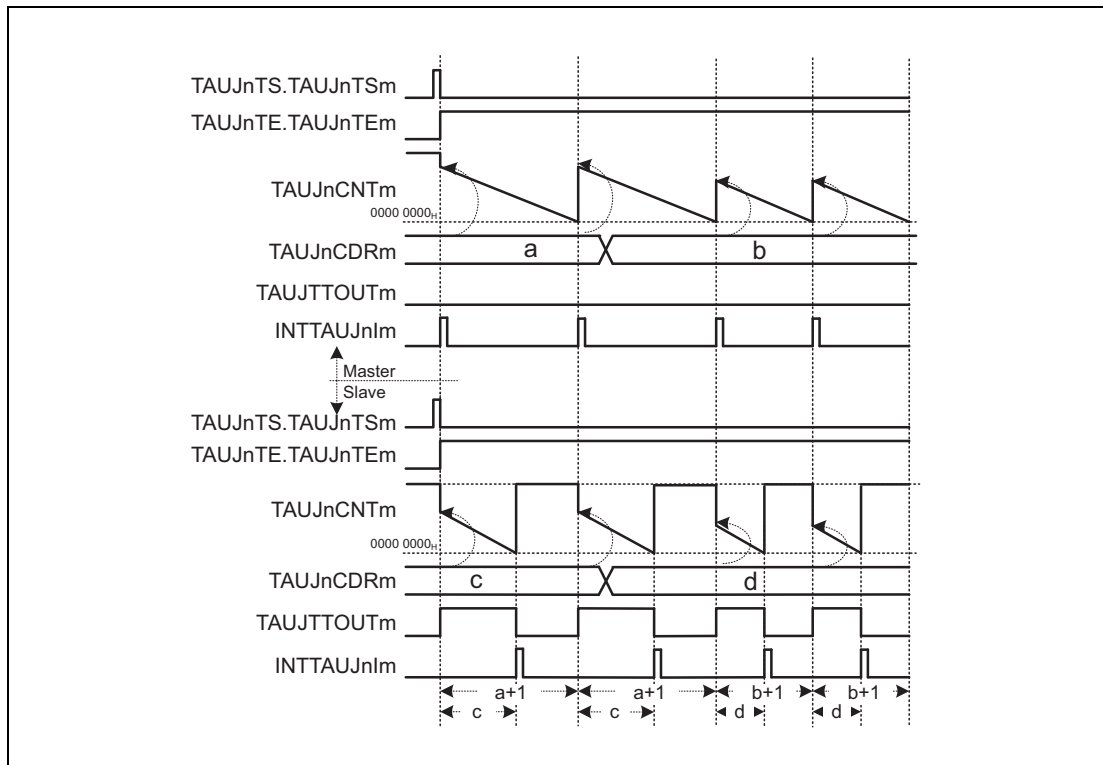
TAUJnTS.TAUJnTSm
TAUJnTE.TAUJnTEm
TAUJnCNTm
0000 0000$_H$
TAUJnCDRm
a
b
TAUJTTOUTm
INTTAUJnIm
Master
Slave
TAUJnTS.TAUJnTSm
TAUJnTE.TAUJnTEm
TAUJnCNTm
0000 0000$_H$
TAUJnCDRm
c
d
TAUJTTOUTm
INTTAUJnIm
a+1
a+1
b+1
b+1
c
c
d
d